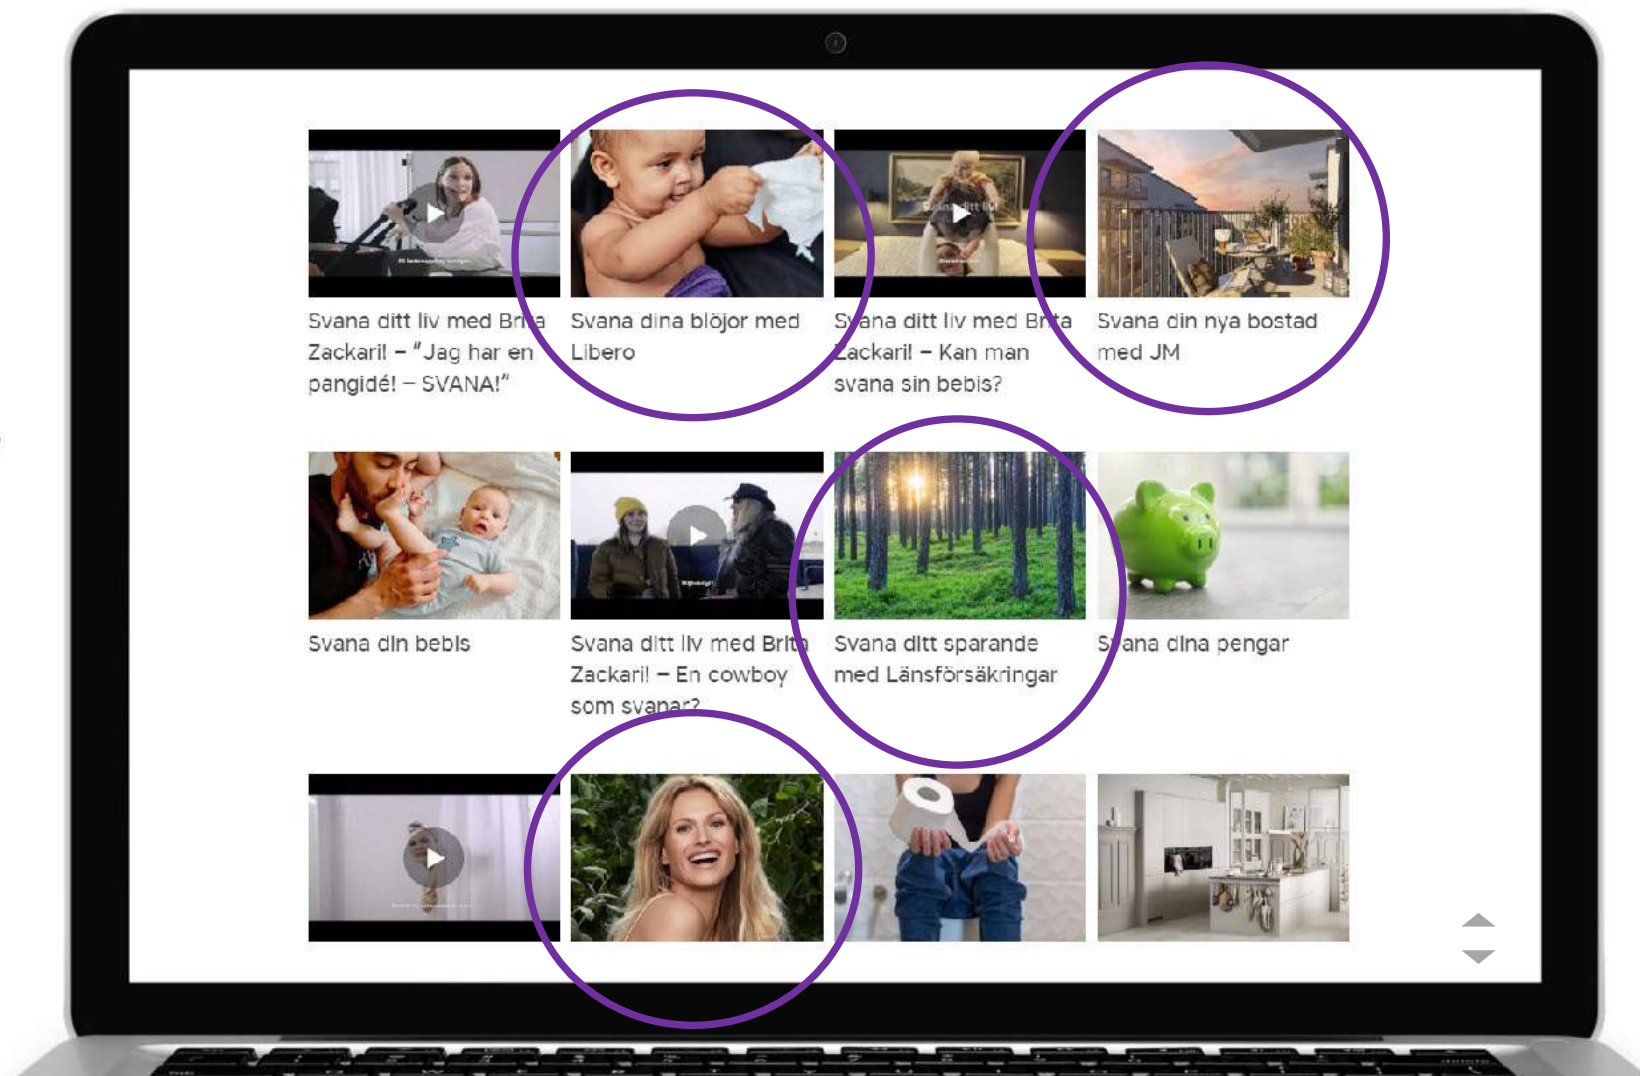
Svana ditt liv med Brita Zackari! – "Jag har en pangidé! – SVANA!"

Svana dina blöjor med Libero

Svana ditt liv med Brita Zackari! – Kan man svana sin bebis?

Svana din nya bostad med JM

Svana din bebis

Svana ditt liv med Brita Zackari! – En cowboy som svanar?

Svana ditt sparande med Länsförsäkringar

Svana dina pengar